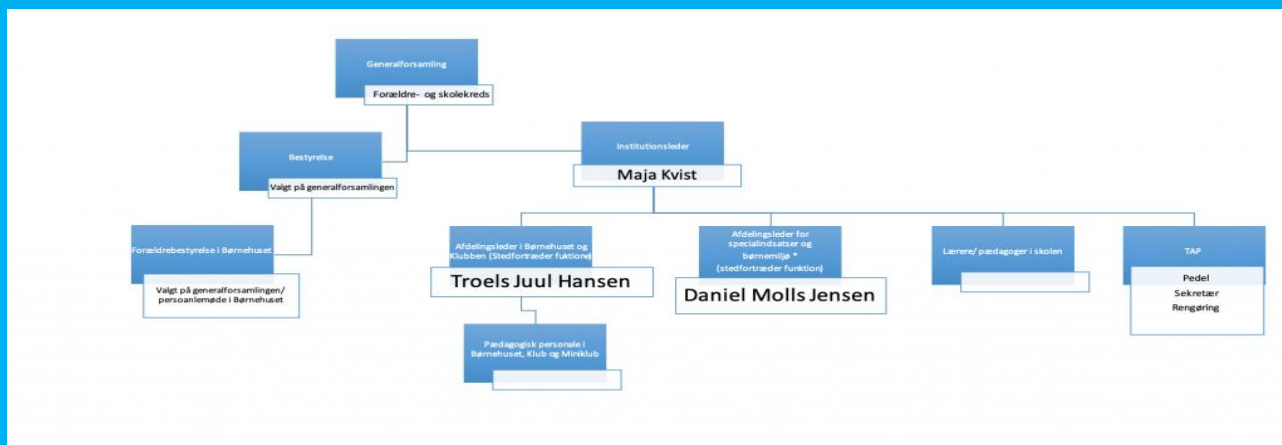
Generalforsamling
Forældre- og skolekreds

Bestyrelse
Valgt på generalforsamlingen

Institutionsleder
Maja Kvist

Forældrebestyrelse i Børnehuset
Valgt på generalforsamlingen/ persoanlemøde i Børnehuset

Afdelingsleder i Børnehuset og Klubben (Stedfortræder fuktion)
Troels Juul Hansen

Pædagogisk personale i Børnehuset, Klub og Miniklub

Afdelingsleder for specialindsatser og børnemiljø * (stedfortræder funktion)
Daniel Molls Jensen

Lærere/ pædagoger i skolen

TAP
Pedel
Sekretær
Rengøring